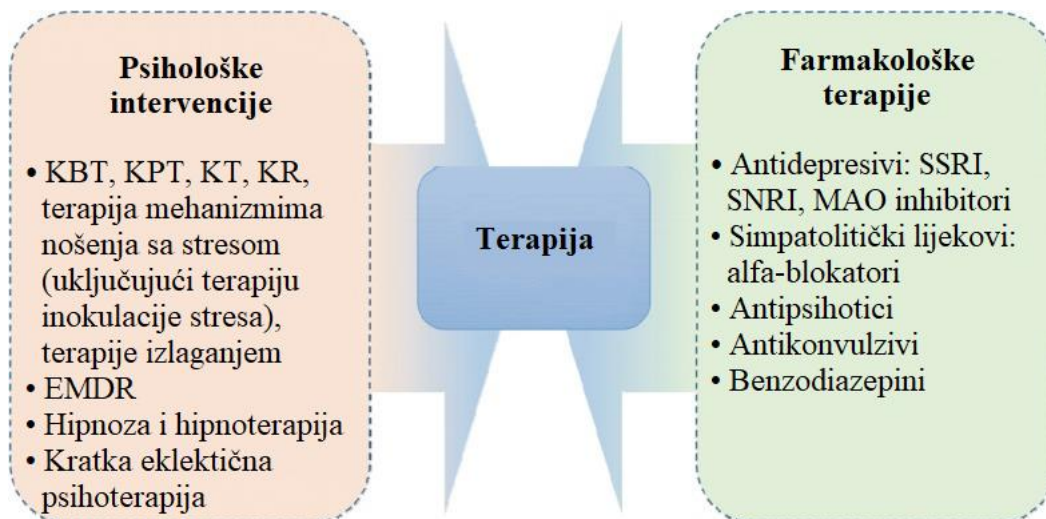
Psihološke intervencije

• KBT, KPT, KT, KR, terapija mehanizmima nošenja sa stresom (uključujući terapiju inokulacije stresa), terapije izlaganjem
• EMDR
• Hipnoza i hipnoterapija
• Kratka eklektična psihoterapija

Terapija

Farmakološke terapije

• Antidepresivi: SSRI, SNRI, MAO inhibitori
• Simpatolitički lijekovi: alfa-blokatori
• Antipsihotici
• Antikonvulzivi
• Benzodiazepini